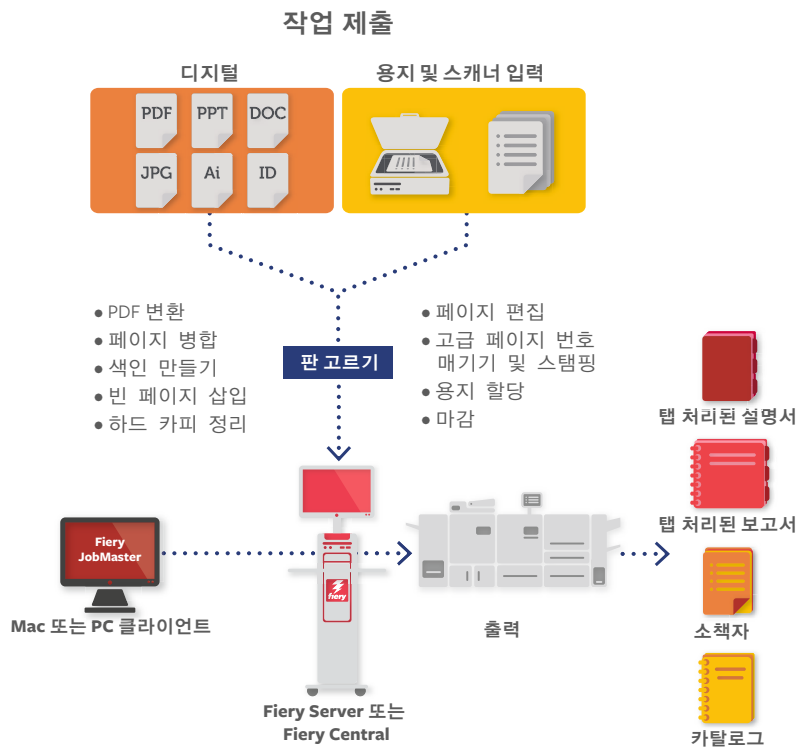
작업 제출

디지털

PDF
PPT
DOC
JPG
Ai
ID

용지 및 스캐너 입력

• PDF 변환
• 페이지 병합
• 색인 만들기
• 빈 페이지 삽입
• 하드 카피 정리

판 고르기

• 페이지 편집
• 고급 페이지 번호 매기기 및 스탬핑
• 용지 할당
• 마감

Fiery JobMaster

Mac 또는 PC 클라이언트

fiery

Fiery Server 또는 Fiery Central

출력

탭 처리된 설명서

탭 처리된 보고서

소책자

카탈로그